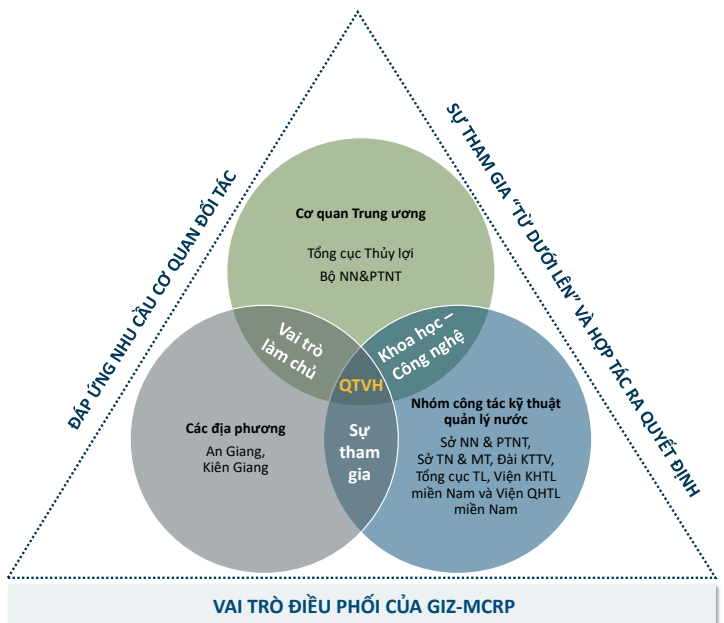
ĐÁP ỨNG NHU CẦU CƠ QUAN ĐỐI TÁC

SỰ THAM GIA "TỪ DƯỚI LÊN" VÀ HỢP TÁC RA QUYẾT ĐỊNH

Cơ quan Trung ương

Tổng cục Thủy lợi
Bộ NN&PTNT

Vai trò làm chủ

Khoa học – Công nghệ

QTVH

Các địa phương

An Giang, Kiên Giang

Sự tham gia

Nhóm công tác kỹ thuật quản lý nước

Sở NN & PTNT, Sở TN & MT, Đài KTTV, Tổng cục TL, Viện KHTL miền Nam và Viện QHTL miền Nam

VAI TRÒ ĐIỀU PHỐI CỦA GIZ-MCRP